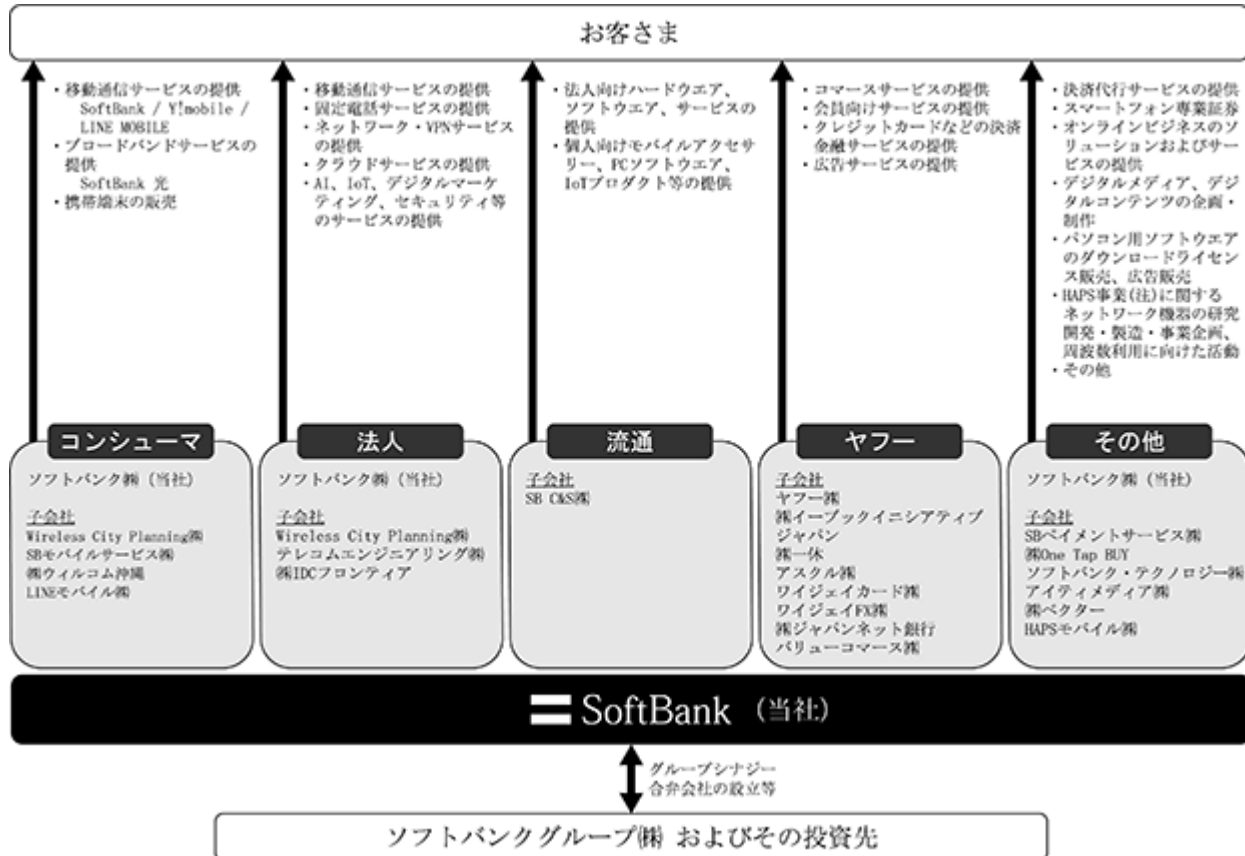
お客さま

・移動通信サービスの提供
SoftBank / Y!mobile / LINE MOBILE
・ブロードバンドサービスの提供
SoftBank 光
・携帯端末の販売

・移動通信サービスの提供
・固定電話サービスの提供
・ネットワーク・VPNサービスの提供
・クラウドサービスの提供
・AI、IoT、デジタルマーケティング、セキュリティ等のサービスの提供

・法人向けハードウエア、ソフトウエア、サービスの提供
・個人向けモバイルアクセサリー、PCソフトウエア、IoTプロダクト等の提供

・コマースサービスの提供
・会員向けサービスの提供
・クレジットカードなどの決済金融サービスの提供
・広告サービスの提供

・決済代行サービスの提供
・スマートフォン専業証券
・オンラインビジネスのソリューションおよびサービスの提供
・デジタルメディア、デジタルコンテンツの企画・制作
・パソコン用ソフトウエアのダウンロードライセンス販売、広告販売
・HAPS事業(注)に関するネットワーク機器の研究開発・製造・事業企画、周波数利用に向けた活動
・その他

コンシューマ
ソフトバンク㈱（当社）
子会社
Wireless City Planning㈱
SBモバイルサービス㈱
㈱ウィルコム沖縄
LINEモバイル㈱

法人
ソフトバンク㈱（当社）
子会社
Wireless City Planning㈱
テレコムエンジニアリング㈱
㈱IDCフロンティア

流通
子会社
SB C&S㈱

ヤフー
子会社
ヤフー㈱
㈱イーブックイニシアティブジャパン
㈱一休
アスクル㈱
ワイジェイカード㈱
ワイジェイFX㈱
㈱ジャパンネット銀行
バリューコマース㈱

その他
ソフトバンク㈱（当社）
子会社
SBペイメントサービス㈱
㈱One Tap BUY
ソフトバンク・テクノロジー㈱
アイティメディア㈱
㈱ベクター
HAPSモバイル㈱

SoftBank （当社）

グループシナジー
合弁会社の設立等

ソフトバンクグループ㈱ およびその投資先